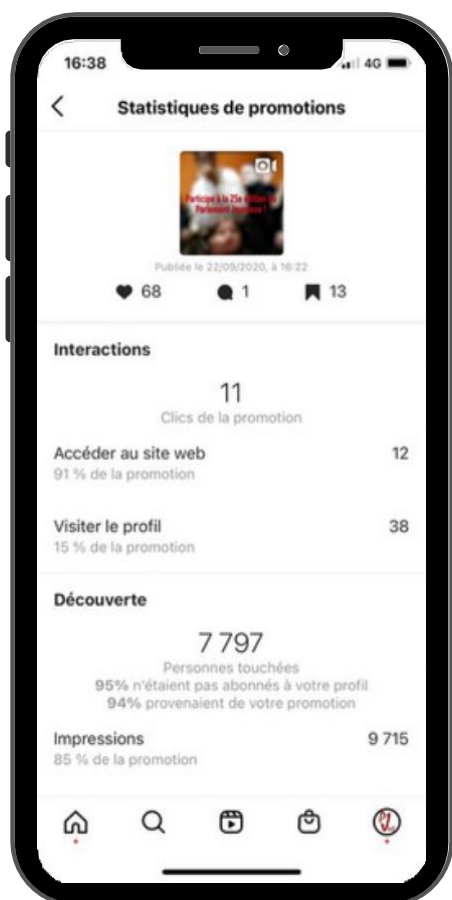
16:38

4G

Statistiques de promotions

Participe à la 21e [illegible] Parlement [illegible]

Publiée le 22/09/2020, à 16:22

68 1 13

Interactions

11
Clics de la promotion

Accéder au site web 12
91 % de la promotion

Visiter le profil 38
15 % de la promotion

Découverte

7 797
Personnes touchées
95% n'étaient pas abonnés à votre profil
94% provenaient de votre promotion

Impressions 9 715
85 % de la promotion